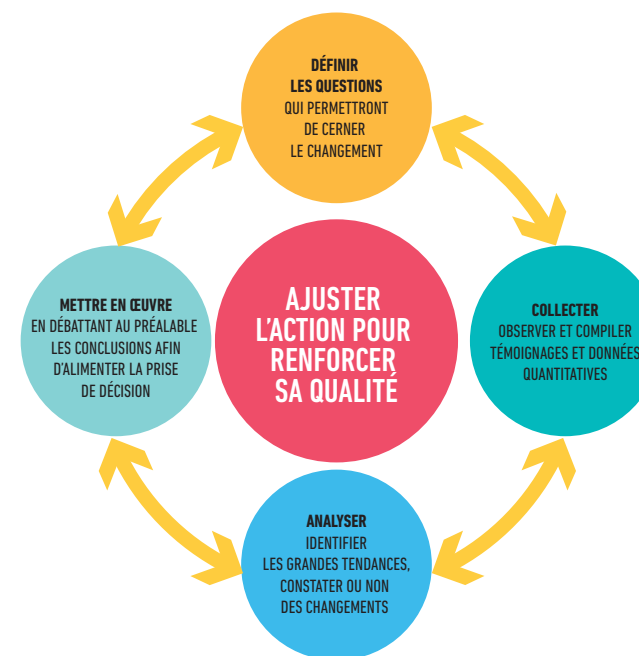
DÉFINIR
LES QUESTIONS
QUI PERMETTRONT
DE CERNER
LE CHANGEMENT

METTRE EN ŒUVRE
EN DÉBATTANT AU PRÉALABLE
LES CONCLUSIONS AFIN
D'ALIMENTER LA PRISE
DE DÉCISION

AJUSTER
L'ACTION POUR
RENFORCER
SA QUALITÉ

COLLECTER
OBSERVER ET COMPILER
TÉMOIGNAGES ET DONNÉES
QUANTITATIVES

ANALYSER
IDENTIFIER
LES GRANDES TENDANCES,
CONSTATER OU NON
DES CHANGEMENTS